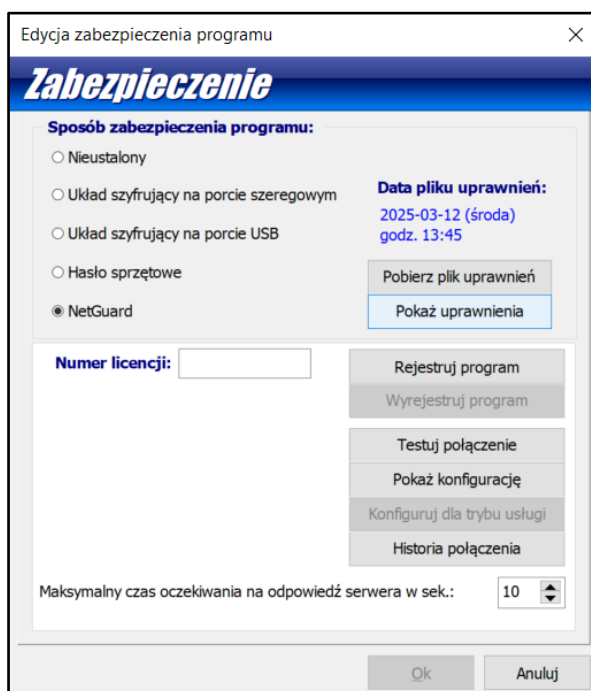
Edycja zabezpieczenia programu

Zabezpieczenie

Sposób zabezpieczenia programu:

Nieustalony

Układ szyfrujący na porcie szeregowym

Układ szyfrujący na porcie USB

Hasło sprzętowe

NetGuard

Data pliku uprawnień:
2025-03-12 (środa)
godz. 13:45

Pobierz plik uprawnień

Pokaż uprawnienia

Numer licencji:

Rejestruj program

Wyrejestruj program

Testuj połączenie

Pokaż konfigurację

Konfiguruj dla trybu usługi

Historia połączenia

Maksymalny czas oczekiwania na odpowiedź serwera w sek.: 10

Ok

Anuluj